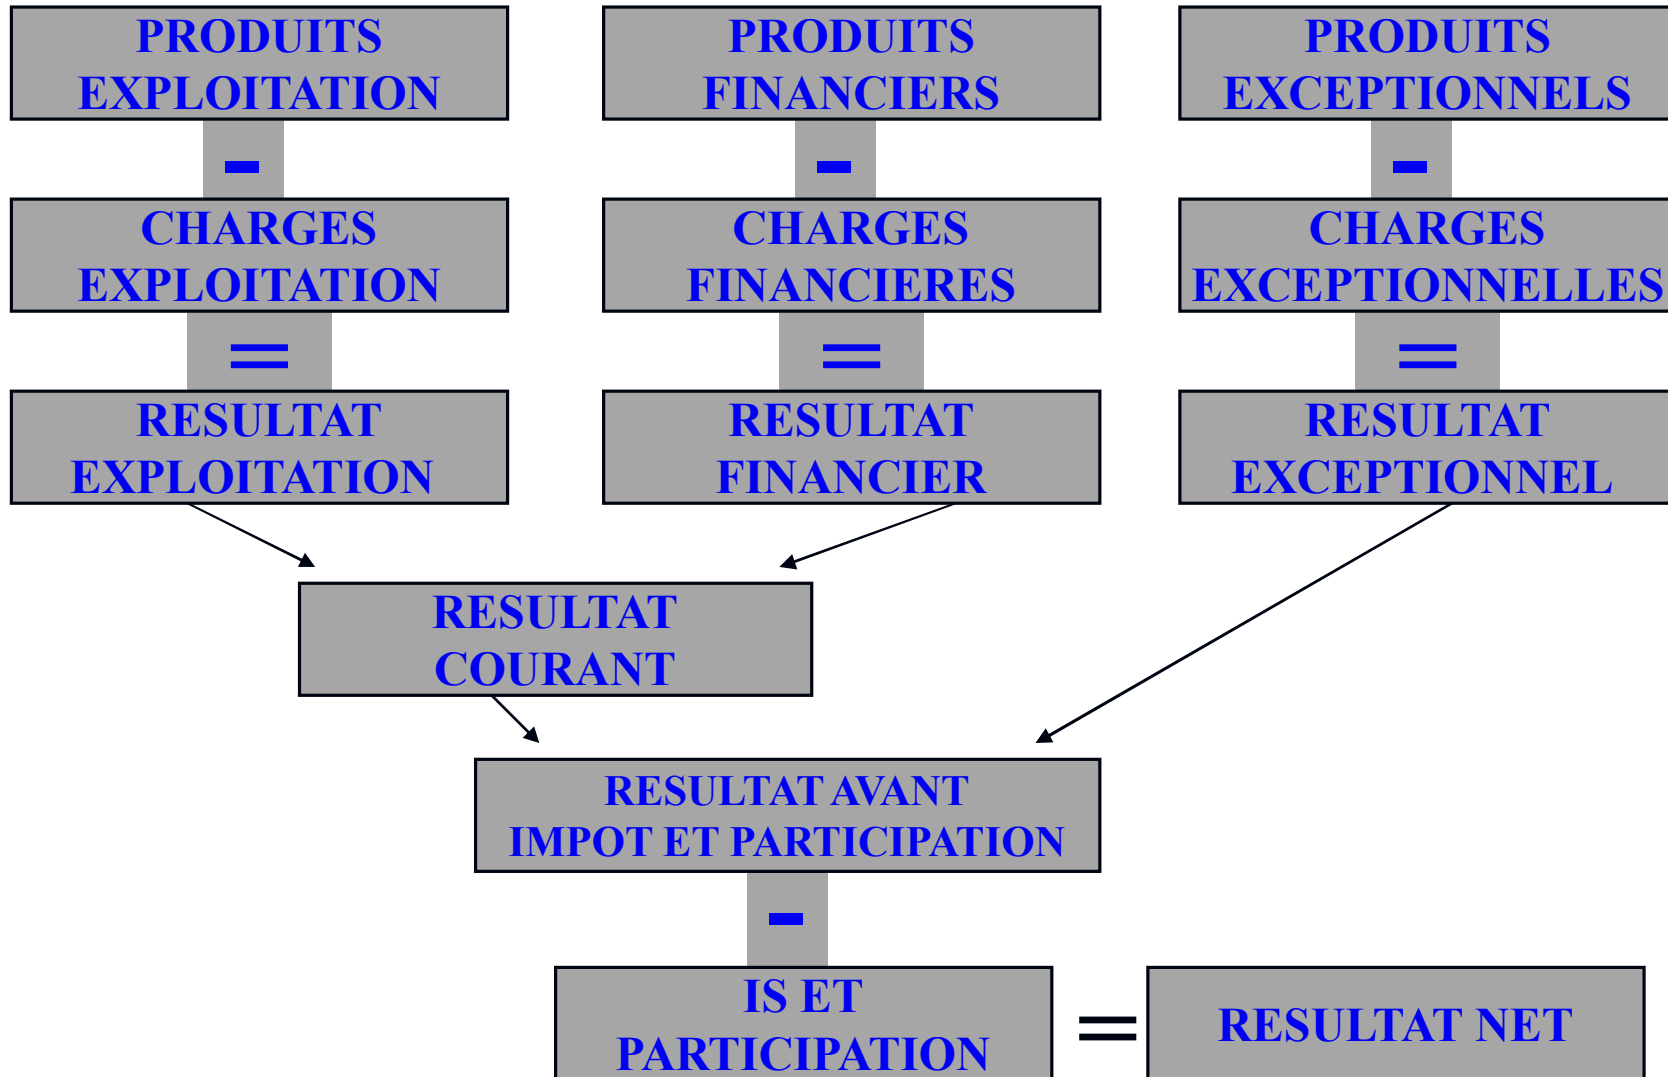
PRODUITS EXPLOITATION

-

CHARGES EXPLOITATION

=

RESULTAT EXPLOITATION

PRODUITS FINANCIERS

-

CHARGES FINANCIERES

=

RESULTAT FINANCIER

PRODUITS EXCEPTIONNELS

-

CHARGES EXCEPTIONNELLES

=

RESULTAT EXCEPTIONNEL

RESULTAT COURANT

RESULTAT AVANT IMPOT ET PARTICIPATION

-

IS ET PARTICIPATION

=

RESULTAT NET